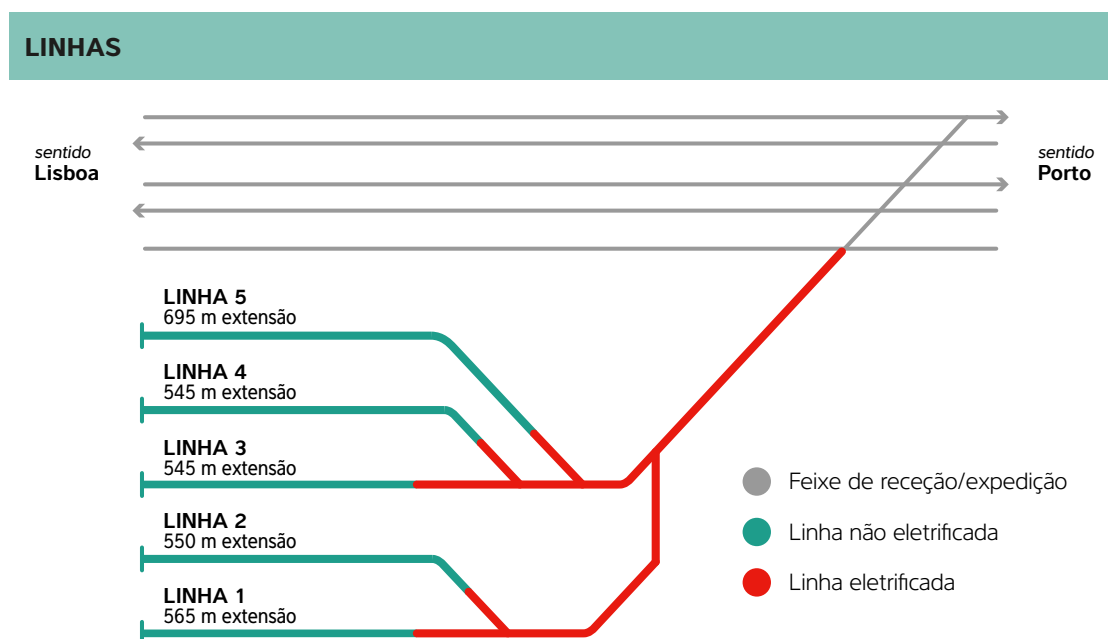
LINHAS

sentido
Lisboa

sentido
Porto

LINHA 5
695 m extensão

LINHA 4
545 m extensão

LINHA 3
545 m extensão

LINHA 2
550 m extensão

LINHA 1
565 m extensão

Feixe de receção/expedição

Linha não eletrificada

Linha eletrificada